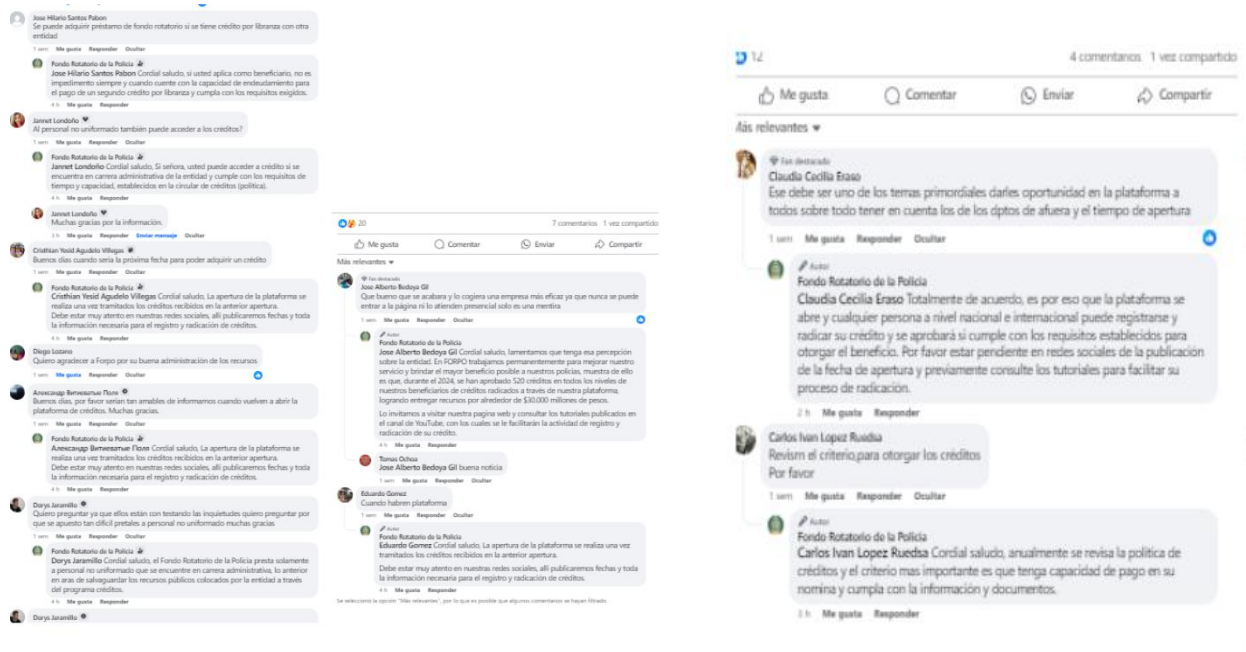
Jose Hilario Santos Pabon
Se puede adquirir préstamo de fondo rotatorio si se tiene crédito por libranza con otra entidad
1 sem Me gusta Responder Ocultar

Fondo Rotatorio de la Policía
Jose Hilario Santos Pabon Cordial saludo, si usted aplica como beneficiario, no es impedimento siempre y cuando cuente con la capacidad de endeudamiento para el pago de un segundo crédito por libranza y cumpla con los requisitos exigidos.
4 h Me gusta Responder

Jannet Londoño
Al personal no uniformado también puede acceder a los créditos?
1 sem Me gusta Responder Ocultar

Fondo Rotatorio de la Policía
Jannet Londoño Cordial saludo, Si señora, usted puede acceder a crédito si se encuentra en carrera administrativa de la entidad y cumple con los requisitos de tiempo y capacidad, establecidos en la circular de créditos (política).
4 h Me gusta Responder

Jannet Londoño
Muchas gracias por la información.
3 h Me gusta Responder Enviar mensaje Ocultar

Cristhian Yesid Agudelo Villegas
Buenos días cuando sería la próxima fecha para poder adquirir un credito
1 sem Me gusta Responder Ocultar

Fondo Rotatorio de la Policía
Cristhian Yesid Agudelo Villegas Cordial saludo, La apertura de la plataforma se realiza una vez tramitados los créditos recibidos en la anterior apertura.
Debe estar muy atento en nuestras redes sociales, allí publicaremos fechas y toda la información necesaria para el registro y radicación de créditos.
4 h Me gusta Responder

Diego Lozano
Quiero agradecer a Forpo por su buena administración de los recursos
1 sem Me gusta Responder Ocultar

Александр Витевзатые Поли
Buenos días, por favor serían tan amables de informarnos cuando vuelven a abrir la plataforma de créditos. Muchas gracias.
1 sem Me gusta Responder Ocultar

Fondo Rotatorio de la Policía
Александр Витевзатые Поли Cordial saludo, La apertura de la plataforma se realiza una vez tramitados los créditos recibidos en la anterior apertura.
Debe estar muy atento en nuestras redes sociales, allí publicaremos fechas y toda la información necesaria para el registro y radicación de créditos.
4 h Me gusta Responder

Dorys Jaramillo
Quiero preguntar ya que ellos están con testando las inquietudes quiero preguntar por que se apuesto tan difícil pretales a personal no uniformado muchas gracias
1 sem Me gusta Responder Ocultar

Fondo Rotatorio de la Policía
Dorys Jaramillo Cordial saludo, el Fondo Rotatorio de la Policía presta solamente a personal no uniformado que se encuentre en carrera administrativa, lo anterior en aras de salvaguardar los recursos públicos colocados por la entidad a través del programa créditos.
4 h Me gusta Responder

Dorys Jaramillo

20 7 comentarios 1 vez compartido
Me gusta Comentar Enviar Compartir
Más relevantes

Fan destacado
Jose Alberto Bedoya Gil
Que bueno que se acabara y lo cogiera una empresa más eficaz ya que nunca se puede entrar a la página ni lo atienden presencial solo es una mentira
1 sem Me gusta Responder Ocultar

Autor
Fondo Rotatorio de la Policía
Jose Alberto Bedoya Gil Cordial saludo, lamentamos que tenga esa percepción sobre la entidad. En FORPO trabajamos permanentemente para mejorar nuestro servicio y brindar el mayor beneficio posible a nuestros policías, muestra de ello es que, durante el 2024, se han aprobado 520 créditos en todos los niveles de nuestros beneficiarios de créditos radicados a través de nuestra plataforma, logrando entregar recursos por alrededor de $30.000 millones de pesos.
Lo invitamos a visitar nuestra pagina web y consultar los tutoriales publicados en el canal de YouTube, con los cuales se le facilitarán la actividad de registro y radicación de su crédito.
4 h Me gusta Responder

Tomas Ochoa
Jose Alberto Bedoya Gil buena noticia
1 sem Me gusta Responder Ocultar

Eduardo Gomez
Cuando habren plataforma
1 sem Me gusta Responder Ocultar

Autor
Fondo Rotatorio de la Policía
Eduardo Gomez Cordial saludo, La apertura de la plataforma se realiza una vez tramitados los créditos recibidos en la anterior apertura.
Debe estar muy atento en nuestras redes sociales, allí publicaremos fechas y toda la información necesaria para el registro y radicación de créditos.
4 h Me gusta Responder

Se seleccionó la opción "Más relevantes", por lo que es posible que algunos comentarios se hayan filtrado.

12 4 comentarios 1 vez compartido
Me gusta Comentar Enviar Compartir
Más relevantes

Fan destacado
Claudia Cecilia Eraso
Ese debe ser uno de los temas primordiales darles oportunidad en la plataforma a todos sobre todo tener en cuenta los de los dptos de afuera y el tiempo de apertura
1 sem Me gusta Responder Ocultar

Autor
Fondo Rotatorio de la Policía
Claudia Cecilia Eraso Totalmente de acuerdo, es por eso que la plataforma se abre y cualquier persona a nivel nacional e internacional puede registrarse y radicar su crédito y se aprobará si cumple con los requisitos establecidos para otorgar el beneficio. Por favor estar pendiente en redes sociales de la publicación de la fecha de apertura y previamente consulte los tutoriales para facilitar su proceso de radicación.
2 h Me gusta Responder

Carlos Ivan Lopez Ruedsa
Revism el criterio,para otorgar los créditos
Por favor
1 sem Me gusta Responder Ocultar

Autor
Fondo Rotatorio de la Policía
Carlos Ivan Lopez Ruedsa Cordial saludo, anualmente se revisa la politica de créditos y el criterio mas importante es que tenga capacidad de pago en su nomina y cumpla con la información y documentos.
3 h Me gusta Responder